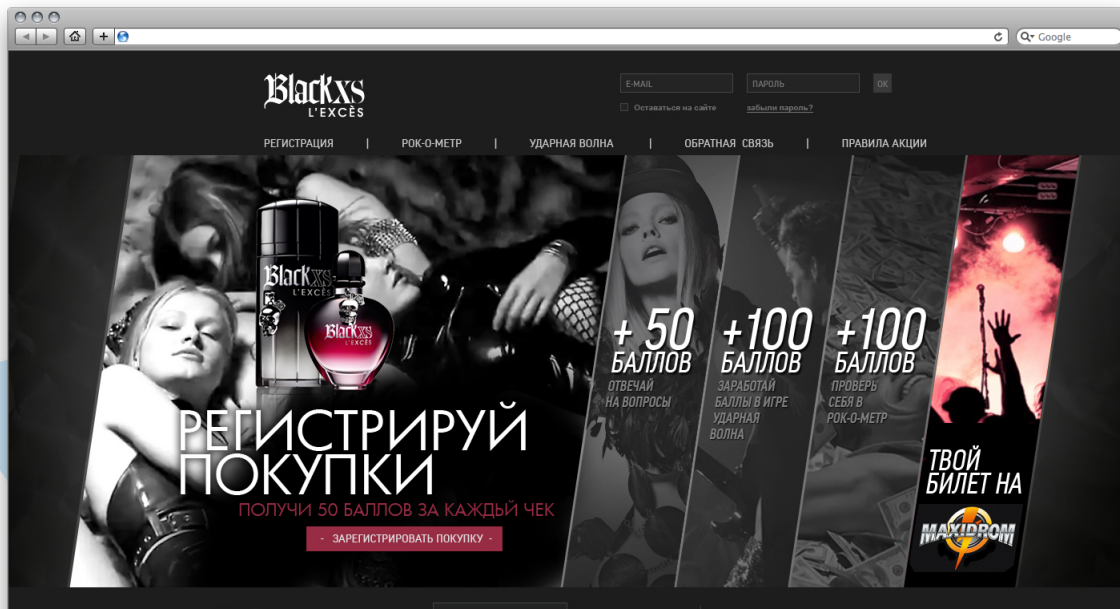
Google

BlackXS L'EXCÈS

E-MAIL ПАРОЛЬ OK

Оставаться на сайте забыли пароль?

РЕГИСТРАЦИЯ | РОК-О-МЕТР | УДАРНАЯ ВОЛНА | ОБРАТНАЯ СВЯЗЬ | ПРАВИЛА АКЦИИ

BlackXS L'EXCÈS

BlackXS L'EXCÈS

+50 БАЛЛОВ ОТВЕЧАЙ НА ВОПРОСЫ

+100 БАЛЛОВ ЗАРАБОТАЙ БАЛЛЫ В ИГРЕ УДАРНАЯ ВОЛНА

+100 БАЛЛОВ ПРОВЕРЬ СЕБЯ В РОК-О-МЕТР

РЕГИСТРИРУЙ ПОКУПКИ

ПОЛУЧИ 50 БАЛЛОВ ЗА КАЖДЫЙ ЧЕК

ЗАРЕГИСТРИРОВАТЬ ПОКУПКУ

ТВОЙ БИЛЕТ НА

MAXIDROM